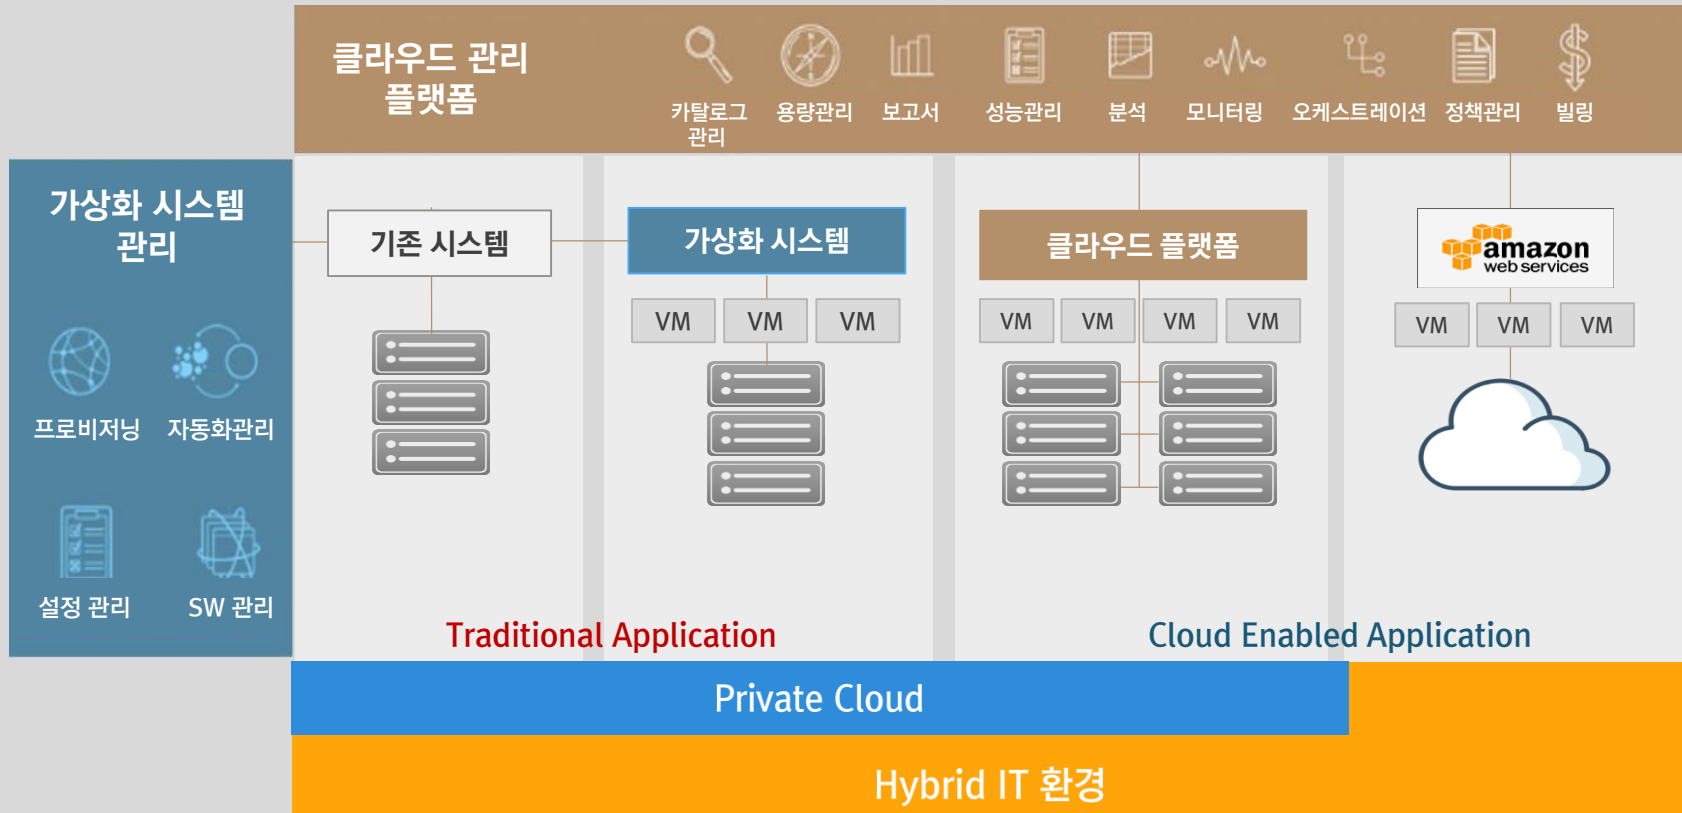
클라우드 관리 플랫폼

카탈로그 관리

용량관리

보고서

성능관리

분석

모니터링

오케스트레이션

정책관리

빌링

가상화 시스템 관리

프로비저닝

자동화관리

설정 관리

SW 관리

기존 시스템

가상화 시스템

VM VM VM

클라우드 플랫폼

VM VM VM VM

amazon web services

VM VM VM

Traditional Application

Cloud Enabled Application

Private Cloud

Hybrid IT 환경